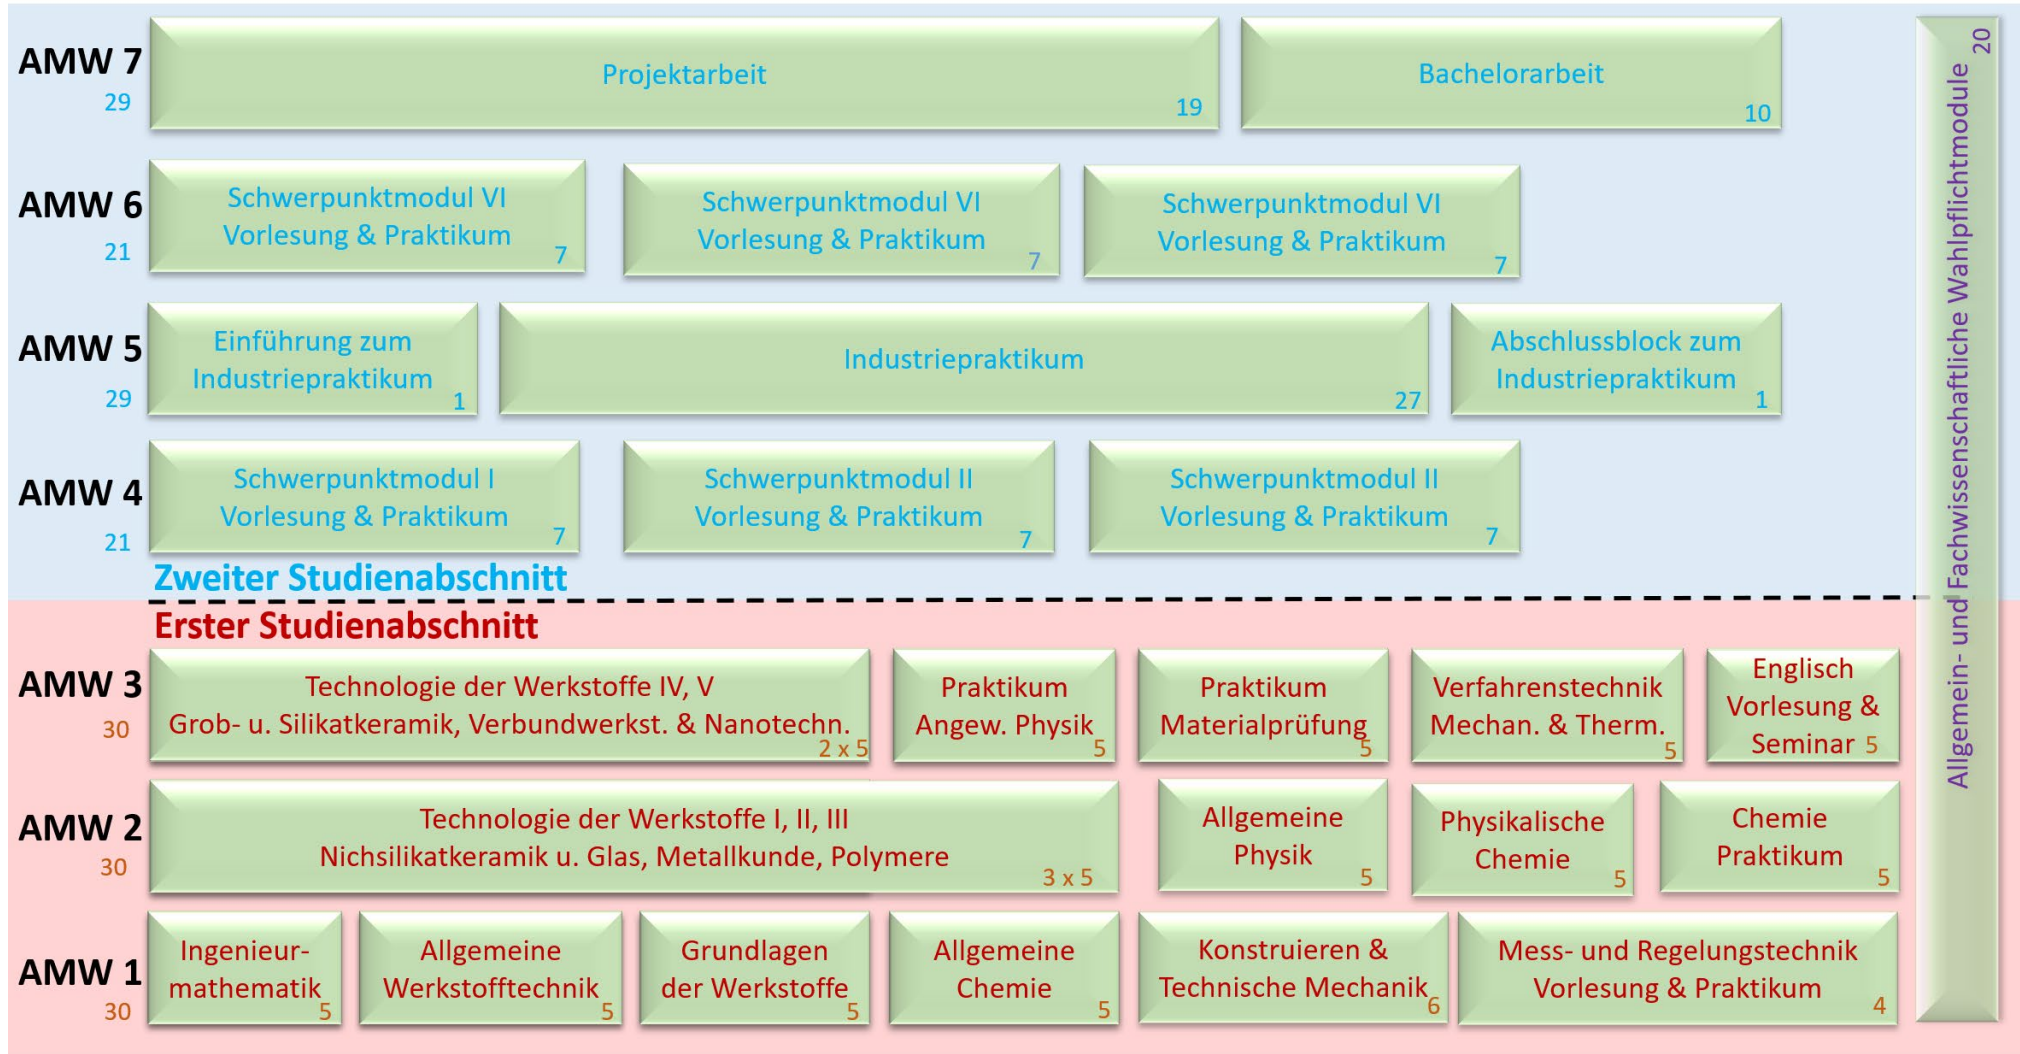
AMW 7
29

Projektarbeit 19

Bachelorarbeit 10

AMW 6
21

Schwerpunktmodul VI Vorlesung & Praktikum 7

Schwerpunktmodul VI Vorlesung & Praktikum 7

Schwerpunktmodul VI Vorlesung & Praktikum 7

AMW 5
29

Einführung zum Industriepraktikum 1

Industriepraktikum 27

Abschlussblock zum Industriepraktikum 1

AMW 4
21

Schwerpunktmodul I Vorlesung & Praktikum 7

Schwerpunktmodul II Vorlesung & Praktikum 7

Schwerpunktmodul II Vorlesung & Praktikum 7

Zweiter Studienabschnitt

Erster Studienabschnitt

AMW 3
30

Technologie der Werkstoffe IV, V
Grob- u. Silikatkeramik, Verbundwerkst. & Nanotechn. 2 x 5

Praktikum Angew. Physik 5

Praktikum Materialprüfung 5

Verfahrenstechnik Mechan. & Therm. 5

Englisch Vorlesung & Seminar 5

AMW 2
30

Technologie der Werkstoffe I, II, III
Nichsilikatkeramik u. Glas, Metallkunde, Polymere 3 x 5

Allgemeine Physik 5

Physikalische Chemie 5

Chemie Praktikum 5

AMW 1
30

Ingenieur-mathematik 5

Allgemeine Werkstofftechnik 5

Grundlagen der Werkstoffe 5

Allgemeine Chemie 5

Konstruieren & Technische Mechanik 6

Mess- und Regelungstechnik Vorlesung & Praktikum 4

Allgemein- und Fachwissenschaftliche Wahlpflichtmodule 20